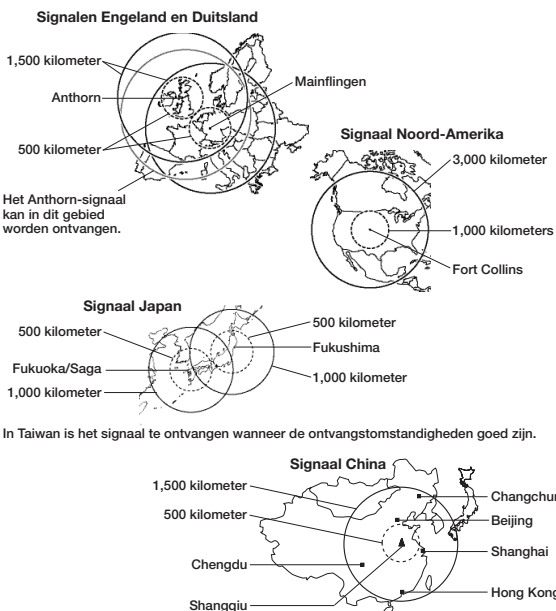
Signalen Engeland en Duitsland

1,500 kilometer

Anthorn

Mainflingen

500 kilometer

Het Anthorn-signaal kan in dit gebied worden ontvangen.

Signaal Noord-Amerika

3,000 kilometer

1,000 kilometers

Fort Collins

Signaal Japan

500 kilometer

500 kilometer

Fukushima

Fukuoka/Saga

1,000 kilometer

1,000 kilometer

In Taiwan is het signaal te ontvangen wanneer de ontvangstomstandigheden goed zijn.

Signaal China

1,500 kilometer

Changchun

500 kilometer

Beijing

Chengdu

Shanghai

Hong Kong

Shangqiu